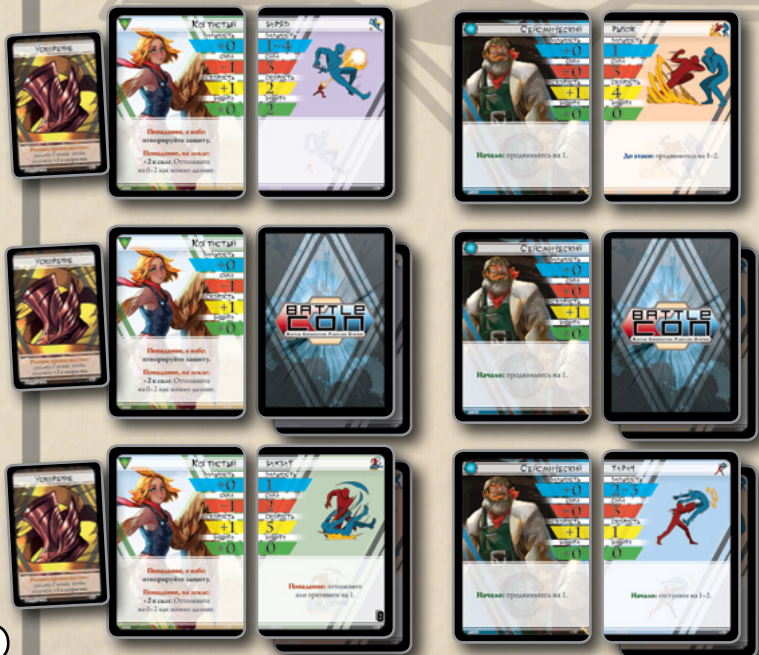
Ускорение

Колючий

+0
+1
+1
+0

Попадание, в воздухе: игнорируйте защиту.

Попадание, на земле: +2 к силе. Оттолкните на 0–2 как можно дальше.

Взрыв

1~4
3
2
2

Механический

+0
+1
+0
+1
+0

Начало: продвиньтесь на 1.

Рывок

1
3
4
0

До атаки: продвиньтесь на 1–2.

Ускорение

Колючий

+0
+1
+1
+0

Попадание, в воздухе: игнорируйте защиту.

Попадание, на земле: +2 к силе. Оттолкните на 0–2 как можно дальше.

BATTLE CON

Механический

+0
+1
+0
+1
+0

Начало: продвиньтесь на 1.

BATTLE CON

Ускорение

Колючий

+0
+1
+1
+0

Попадание, в воздухе: игнорируйте защиту.

Попадание, на земле: +2 к силе. Оттолкните на 0–2 как можно дальше.

Бросок

1
3
5
0

Попадание: оттолкните или притяните на 1.

Механический

+0
+1
+0
+1
+0

Начало: продвиньтесь на 1.

Удар

2~3
3
3
0

Начало: отступите на 1–2.